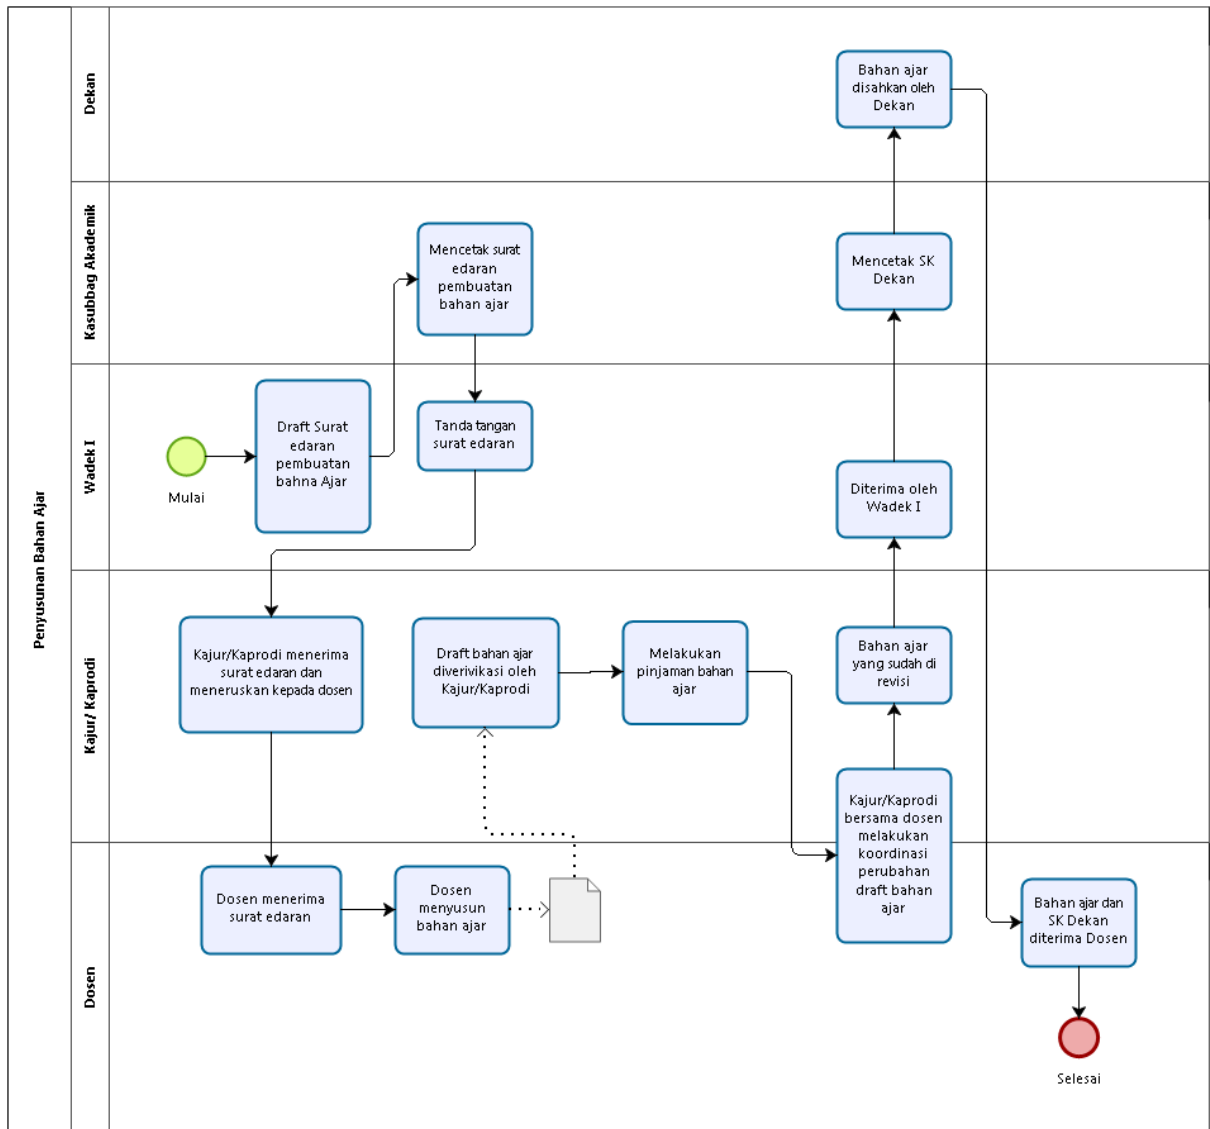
Penyusunan Bahan Ajar

Dekan

Kasubbag Akademik

Wadek I

Kajur/ Kaprodi

Dosen

Bahan ajar disahkan oleh Dekan

Mencetak surat edaran pembuatan bahan ajar

Mencetak SK Dekan

Mulai

Draft Surat edaran pembuatan bahna Ajar

Tanda tangan surat edaran

Diterima oleh Wadek I

Kajur/Kaprodi menerima surat edaran dan meneruskan kepada dosen

Draft bahan ajar diverivikasi oleh Kajur/Kaprodi

Melakukan pinjaman bahan ajar

Bahan ajar yang sudah di revisi

Kajur/Kaprodi bersama dosen melakukan koordinasi perubahan draft bahan ajar

Dosen menerima surat edaran

Dosen menyusun bahan ajar

Bahan ajar dan SK Dekan diterima Dosen

Selesai